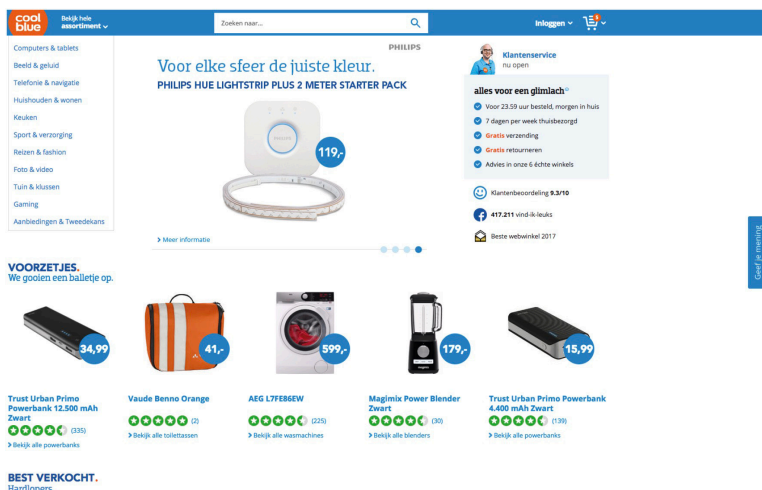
cool blue

Bekijk hele assortiment

Zoeken naar...

Inloggen

Computers & tablets
Beeld & geluid
Telefonie & navigatie
Huishouden & wonen
Keuken
Sport & verzorging
Reizen & fashion
Foto & video
Tuin & klussen
Gaming
Aanbiedingen & Tweedekans

PHILIPS

Voor elke sfeer de juiste kleur.

PHILIPS HUE LIGHTSTRIP PLUS 2 METER STARTER PACK

119,-

> Meer informatie

Klantenservice
nu open

alles voor een glimlach

Voor 23.59 uur besteld, morgen in huis
7 dagen per week thuisbezorgd
Gratis verzending
Gratis retourneren
Advies in onze 6 échte winkels

Klantenbeoordeling 9.3/10

417.211 vind-ik-leuks

Beste webwinkel 2017

Geef je mening

VOORZETJES.
We gooien een balletje op.

34,99
Trust Urban Primo Powerbank 12.500 mAh Zwart
(335)
> Bekijk alle powerbanks

41,-
Vaude Benno Orange
(2)
> Bekijk alle toilettassen

599,-
AEG L7FE86EW
(225)
> Bekijk alle wasmachines

179,-
Magimix Power Blender Zwart
(30)
> Bekijk alle blenders

15,99
Trust Urban Primo Powerbank 4.400 mAh Zwart
(139)
> Bekijk alle powerbanks

BEST VERKOCHT.
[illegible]